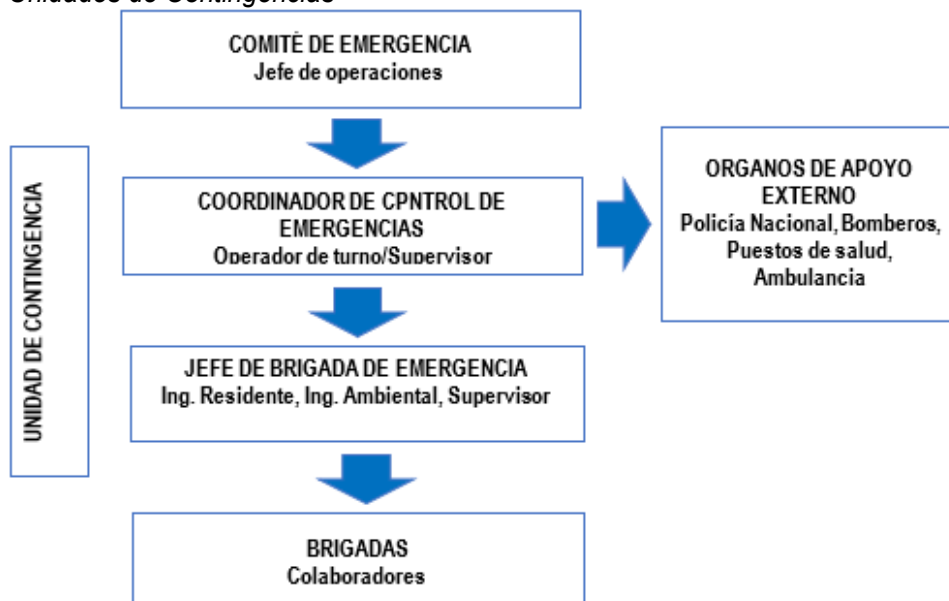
Unidades de Contingencias

COMITÉ DE EMERGENCIA
Jefe de operaciones

UNIDAD DE CONTINGENCIA

COORDINADOR DE CPNTROL DE EMERGENCIAS
Operador de turno/Supervisor

ORGANOS DE APOYO EXTERNO
Policía Nacional, Bomberos, Puestos de salud, Ambulancia

JEFE DE BRIGADA DE EMERGENCIA
Ing. Residente, Ing. Ambiental, Supervisor

BRIGADAS
Colaboradores